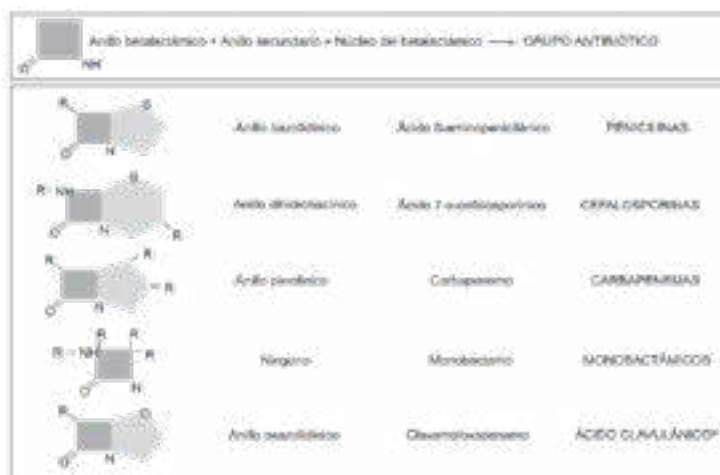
O NH Anillo betalactámico + Anillo secundario + Núcleo del betalactámico ⟶ GRUPO ANTIBIÓTICO

| | | | |
|---|---|---|---|
| R S O N | Anillo tiazolidínico | Ácido 6-aminopenicilánico | PENICILINAS |
| R NH S O N R | Anillo dihidrotiacínico | Ácido 7-aminocefalosporínico | CEFALOSPORINAS |
| R R O N R | Anillo pirrolínico | Carbapenemo | CARBAPENEMAS |
| R NH R R O N | Ninguno | Monobactamo | MONOBACTÁMICOS |
| R O O N | Anillo oxazolidínico | Oxaminolactamo | ÁCIDO CLAVULÁNICO |